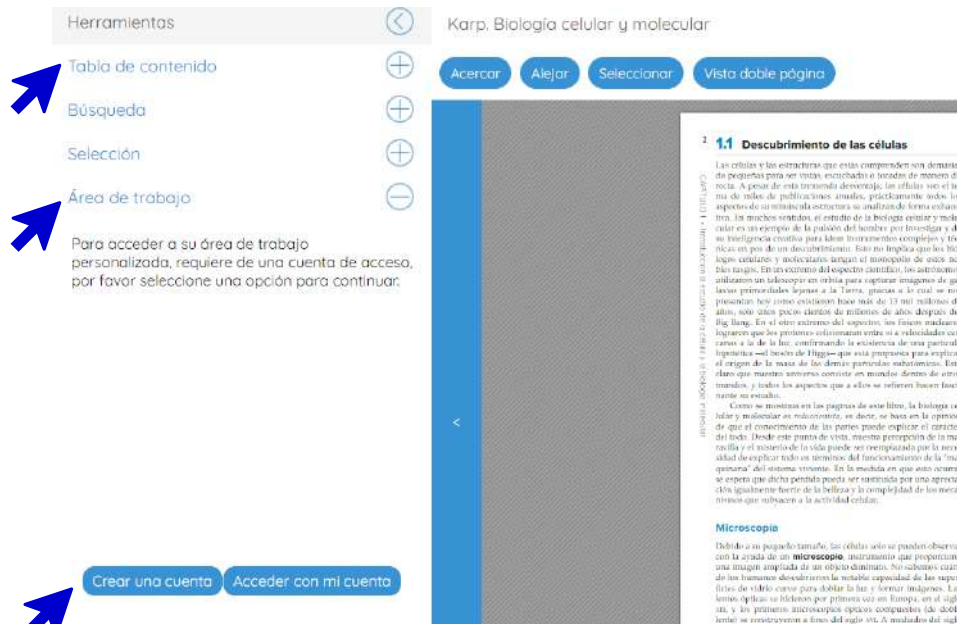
Herramientas

Tabla de contenido

Búsqueda

Selección

Área de trabajo

Para acceder a su área de trabajo personalizada, requiere de una cuenta de acceso, por favor seleccione una opción para continuar.

Crear una cuenta

Acceder con mi cuenta

Karp. Biología celular y molecular

Acercar

Alejar

Seleccionar

Vista doble página

<

2 1.1 Descubrimiento de las células

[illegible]

Microscopia

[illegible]